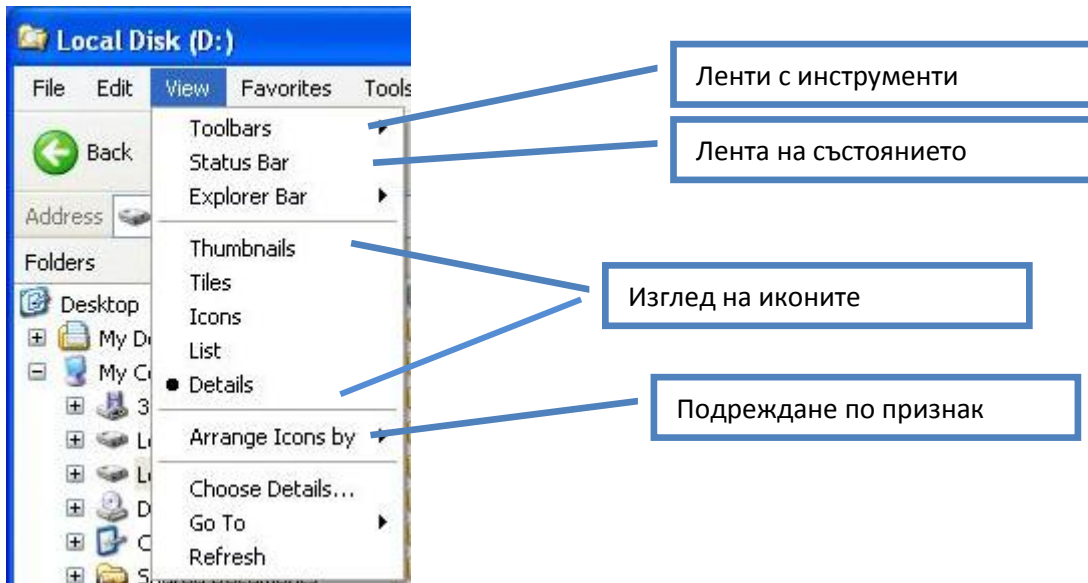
Local Disk (D:)

File Edit View Favorites Tools

Back

Address

Folders

Desktop

My D

My C

3

L

L

D

C

S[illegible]

Toolbars

Status Bar

Explorer Bar

Thumbnails

Tiles

Icons

List

Details

Arrange Icons by

Choose Details...

Go To

Refresh

Ленти с инструменти

Лента на състоянието

Изглед на иконите

Подреждане по признак